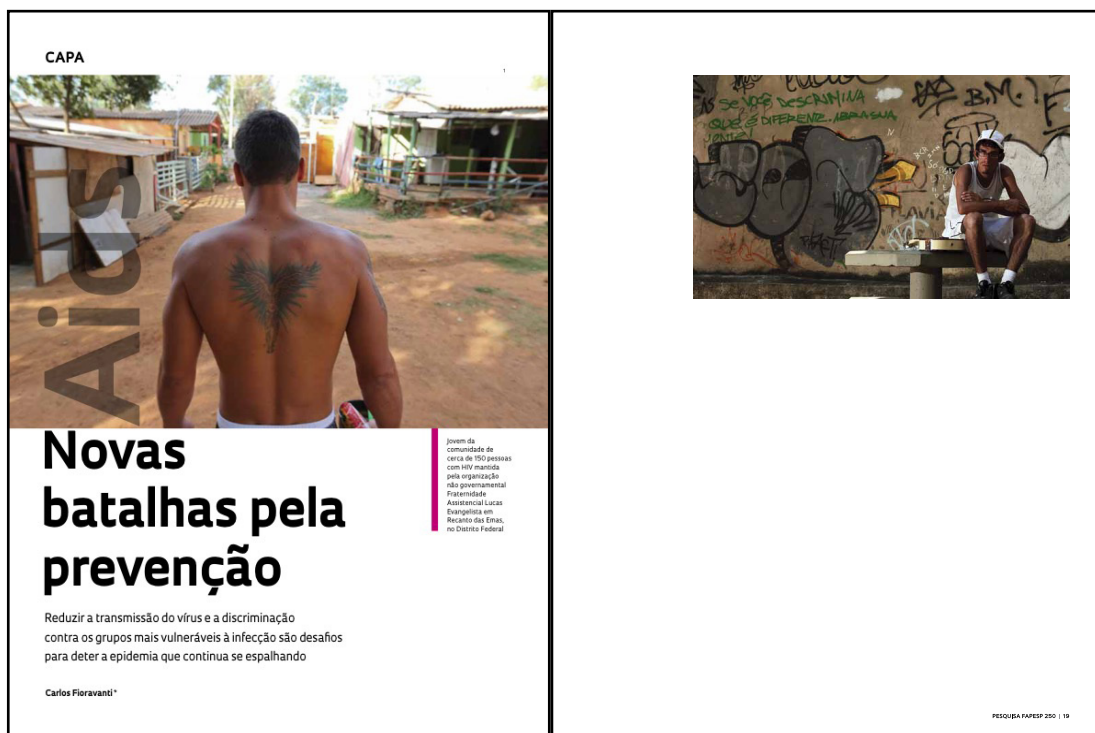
CAPA

1

AIDS

Novas batalhas pela prevenção

Jovem da comunidade de cerca de 150 pessoas com HIV mantida pela organização não governamental Fraternidade Assistencial Lucas Evangelista em Recanto das Emas, no Distrito Federal

Reduzir a transmissão do vírus e a discriminação contra os grupos mais vulneráveis à infecção são desafios para deter a epidemia que continua se espalhando

Carlos Fioravanti*

AS SE VOCÊ DESCRIMINA QUE É DIFERENTE, ABRE SUA MENTE!

B.M.

PESQUISA FAPESP 250 | 19